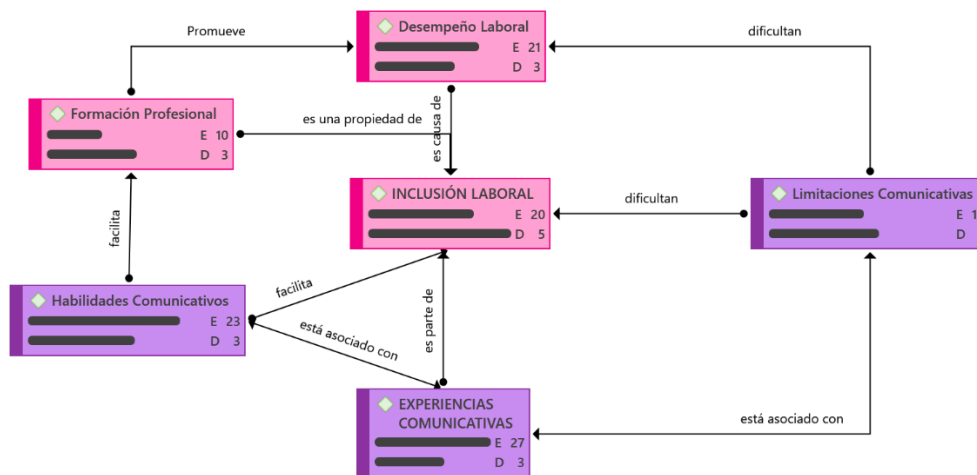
Promueve

Desempeño Laboral
E 21
D 3

dificultan

Formación Profesional
E 10
D 3

es una propiedad de

es causa de

INCLUSIÓN LABORAL
E 20
D 5

dificultan

Limitaciones Comunicativas
E 1
D

facilita

Habilidades Comunicativos
E 23
D 3

facilita

está asociado con

es parte de

EXPERIENCIAS COMUNICATIVAS
E 27
D 3

está asociado con